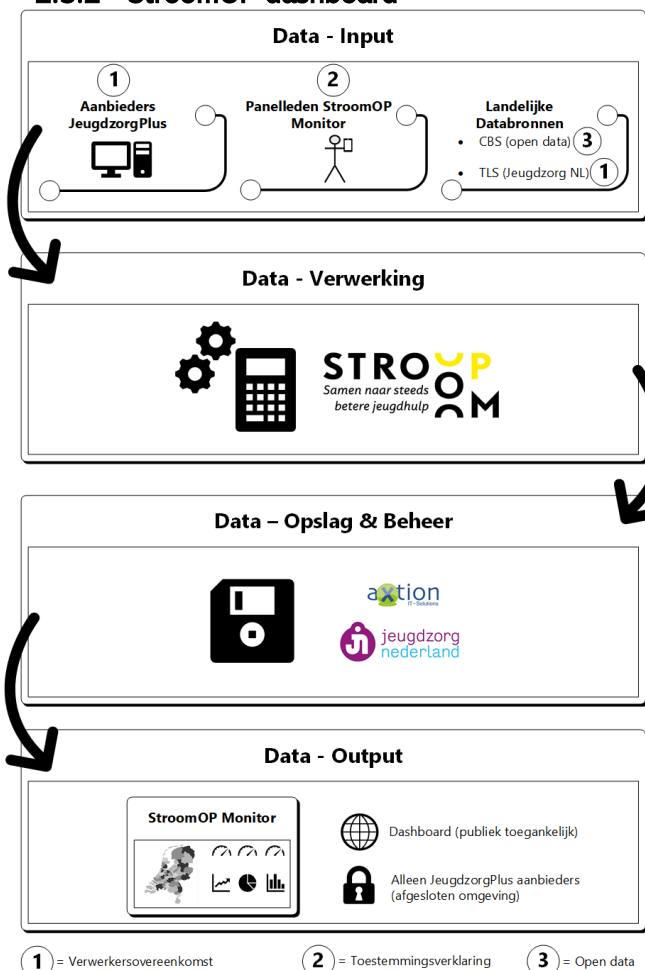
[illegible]

Data - Input

1
Aanbieders JeugdzorgPlus

2
Panelleden StroomOP Monitor

Landelijke Databronnen
• CBS (open data) 3
• TLS (Jeugdzorg NL) 1

Data - Verwerking

STROOP
Samen naar steeds betere jeugdhulp
OM

Data – Opslag & Beheer

axtion
IT-Solutions

jeugdzorg nederland

Data - Output

StroomOP Monitor

Dashboard (publiek toegankelijk)

Alleen JeugdzorgPlus aanbieders (afgesloten omgeving)

1 = Verwerkersovereenkomst
2 = Toestemmingsverklaring
3 = Open data